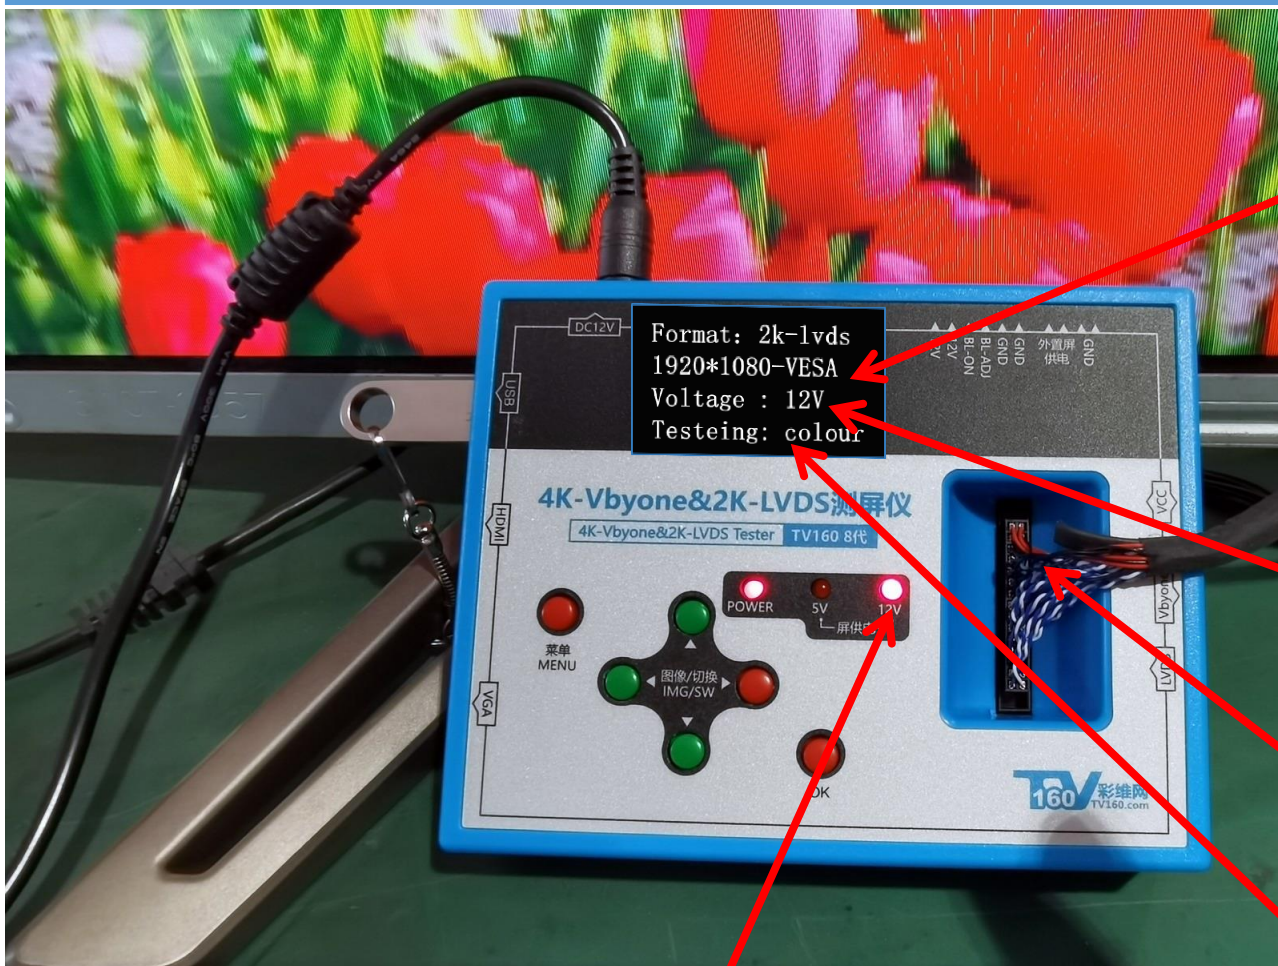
Format: 2k-lvds
1920*1080-VESA
Voltage : 12V
Testeing: colour

DC12V

USB

HDMI

VGA

12V
BL-ON
BL-ADJ
GND
GND
外置屏供电
GND

4K-Vbyone&2K-LVDS测屏仪
4K-Vbyone&2K-LVDS Tester TV160 8代

VCC
Vbyone
LVDS

POWER 5V 12V
屏供电

菜单
MENU

图像/切换
IMG/SW

OK

TV160 彩维网
TV160.com